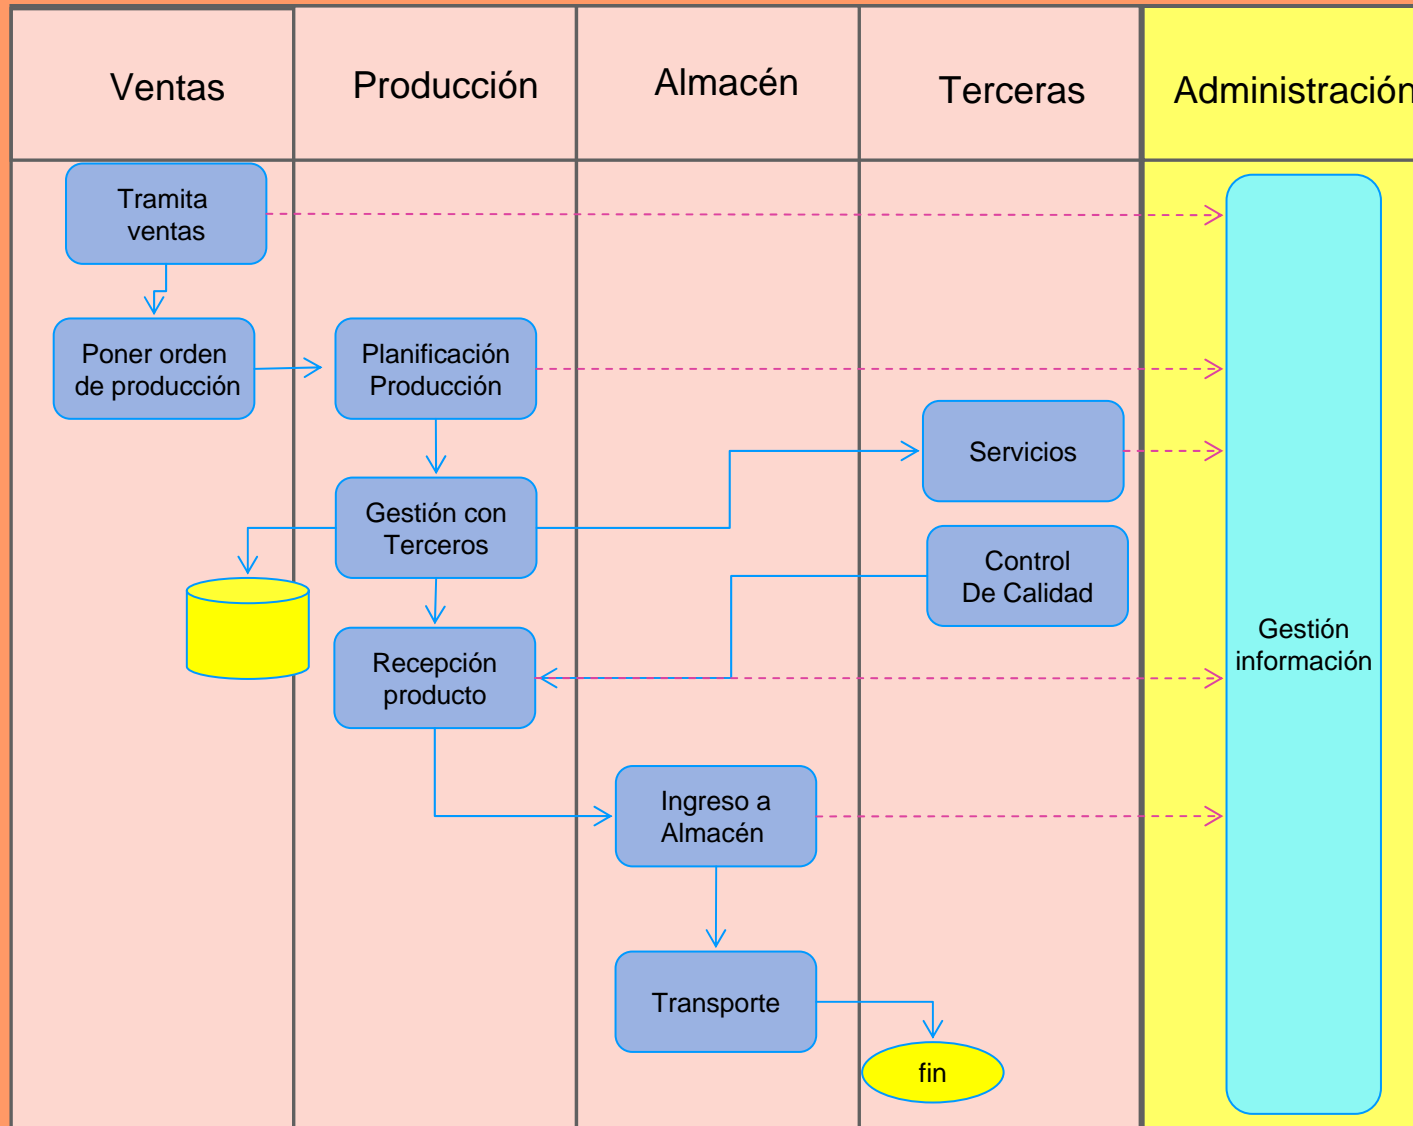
Ventas

Producción

Almacén

Terceras

Administración

Tramita ventas

Poner orden de producción

Planificación Producción

Servicios

Gestión con Terceros

Control De Calidad

Recepción producto

Ingreso a Almacén

Transporte

fin

Gestión información